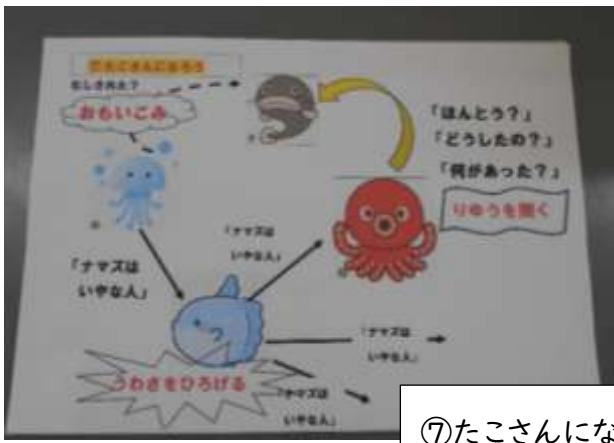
たこさんになろう

むしされた？

おもいこみ

「ほんとう？」

「どうしたの？」

「何があった？」

りゆうを聞く

「ナマズは いやな人」

「ナマズは いやな人」

「ナマズは いやな人」

うわさをひろげる

「ナマズは いやな人」

⑦たこさんにな